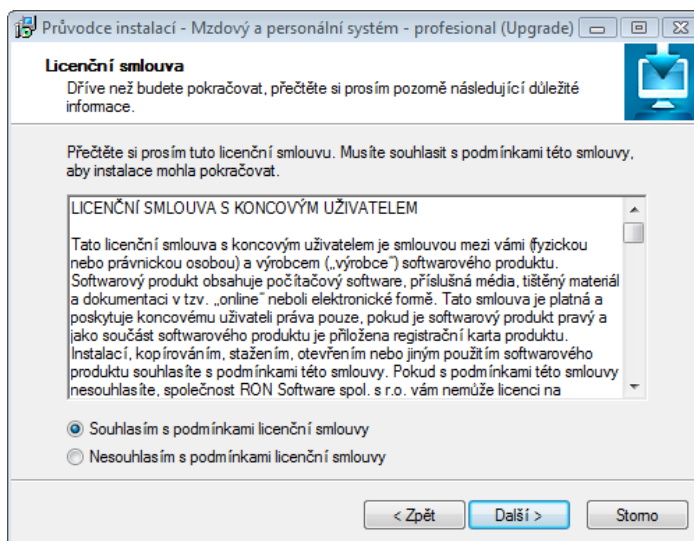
Průvodce instalací - Mzdový a personální systém - profesional (Upgrade)

Licenční smlouva
Dříve než budete pokračovat, přečtěte si prosím pozorně následující důležité informace.

Přečtěte si prosím tuto licenční smlouvu. Musíte souhlasit s podmínkami této smlouvy, aby instalace mohla pokračovat.

LICENČNÍ SMLOUVA S KONCOVÝM UŽIVATELEM

Tato licenční smlouva s koncovým uživatelem je smlouvou mezi vámi (fyzickou nebo právnickou osobou) a výrobcem („výrobce") softwarového produktu. Softwarový produkt obsahuje počítačový software, příslušná média, tištěný materiál a dokumentaci v tzv. „online" neboli elektronické formě. Tato smlouva je platná a poskytuje koncovému uživateli práva pouze, pokud je softwarový produkt pravý a jako součást softwarového produktu je přiložena registrační karta produktu. Instalací, kopírováním, stažením, otevřením nebo jiným použitím softwarového produktu souhlasíte s podmínkami této smlouvy. Pokud s podmínkami této smlouvy nesouhlasíte, společnost RON Software spol. s r.o. vám nemůže licenci na

Souhlasím s podmínkami licenční smlouvy
Nesouhlasím s podmínkami licenční smlouvy

< Zpět
Další >
Storno